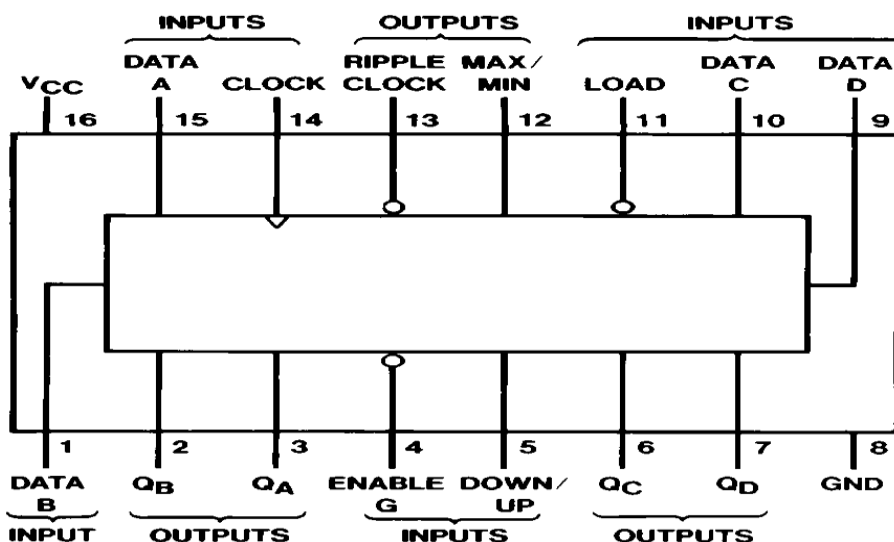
INPUTS OUTPUTS INPUTS

$V_{CC}$ DATA A CLOCK RIPPLE CLOCK MAX/MIN LOAD DATA C DATA D

16 15 14 13 12 11 10 9

1 2 3 4 5 6 7 8

DATA B $Q_B$ $Q_A$ ENABLE G DOWN/UP $Q_C$ $Q_D$ GND

INPUT OUTPUTS INPUTS OUTPUTS